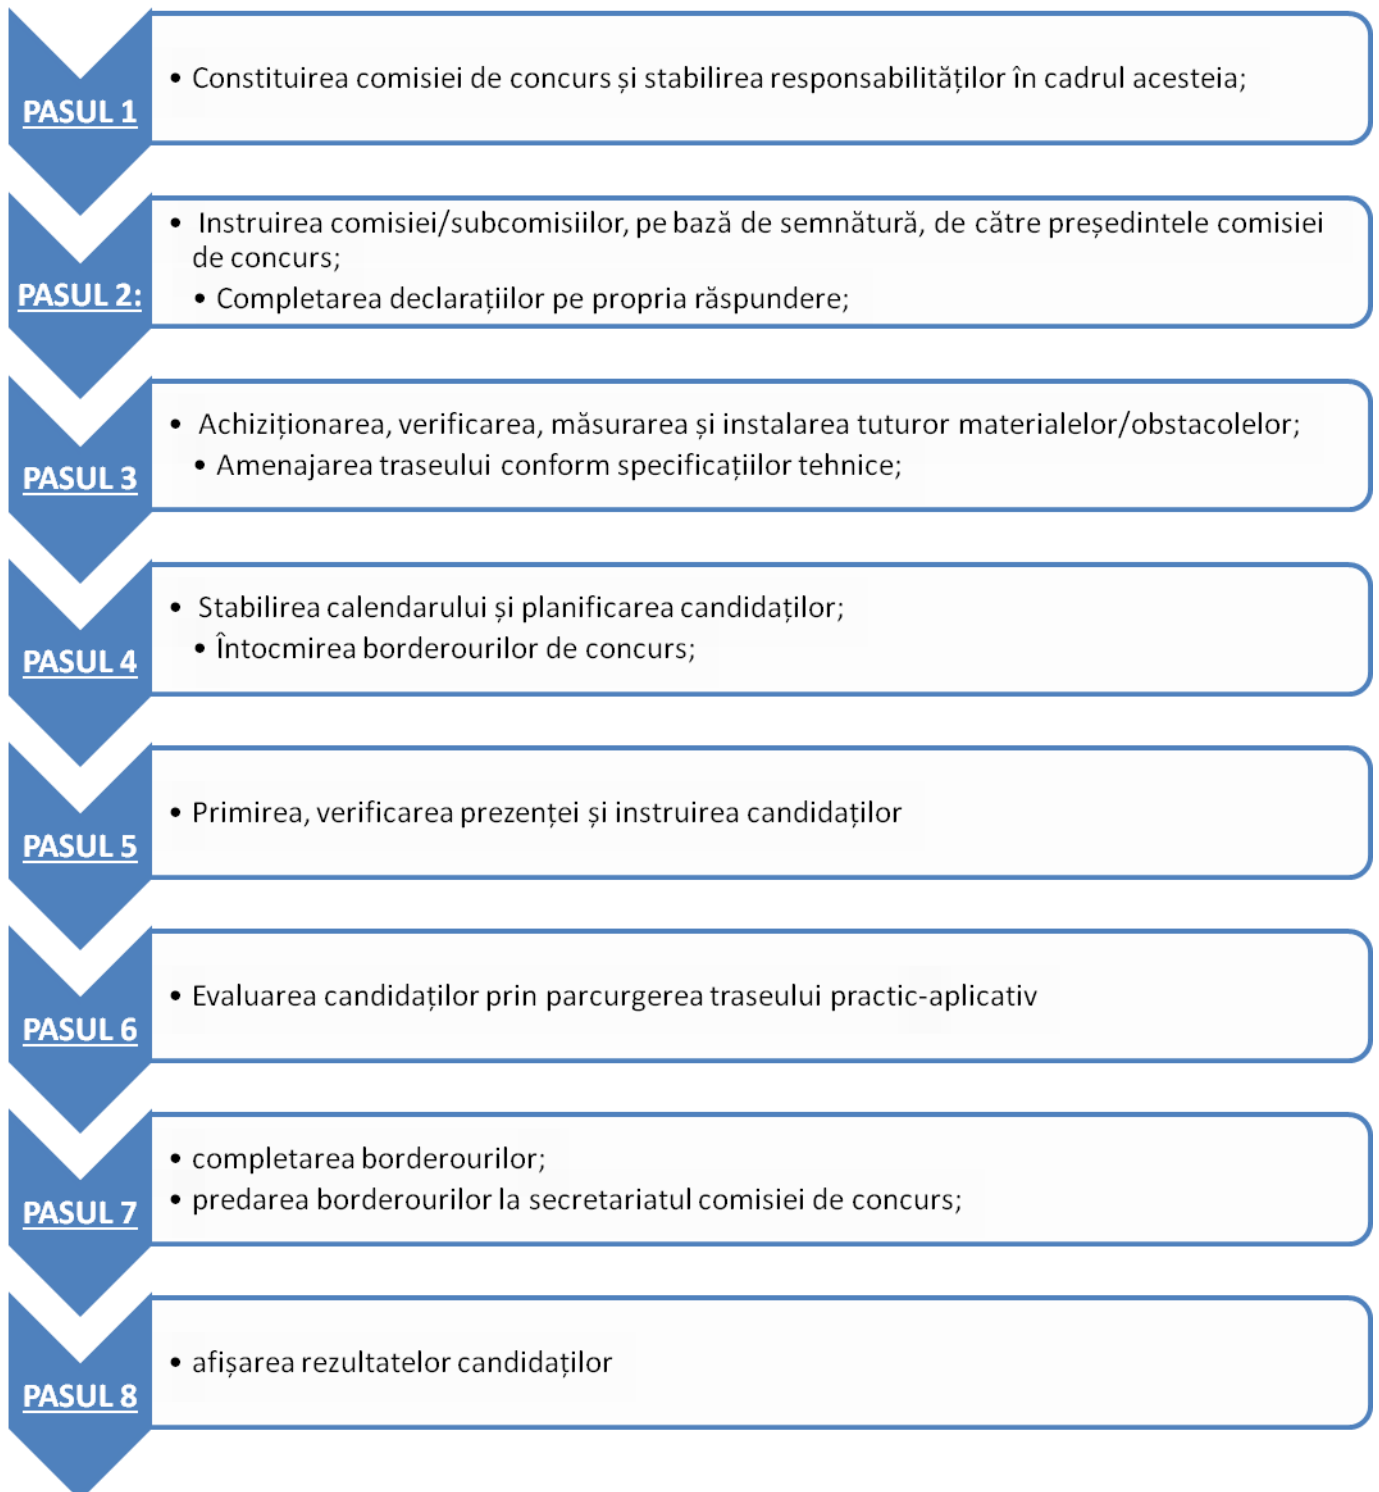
PASUL 1

• Constituirea comisiei de concurs și stabilirea responsabilităților în cadrul acesteia;

PASUL 2:

• Instruirea comisiei/subcomisiilor, pe bază de semnătură, de către președintele comisiei de concurs;
• Completarea declarațiilor pe propria răspundere;

PASUL 3

• Achiziționarea, verificarea, măsurarea și instalarea tuturor materialelor/obstacolelor;
• Amenajarea traseului conform specificațiilor tehnice;

PASUL 4

• Stabilirea calendarului și planificarea candidaților;
• Întocmirea borderourilor de concurs;

PASUL 5

• Primirea, verificarea prezenței și instruirea candidaților

PASUL 6

• Evaluarea candidaților prin parcurgerea traseului practic-aplicativ

PASUL 7

• completarea borderourilor;
• predarea borderourilor la secretariatul comisiei de concurs;

PASUL 8

• afișarea rezultatelor candidaților